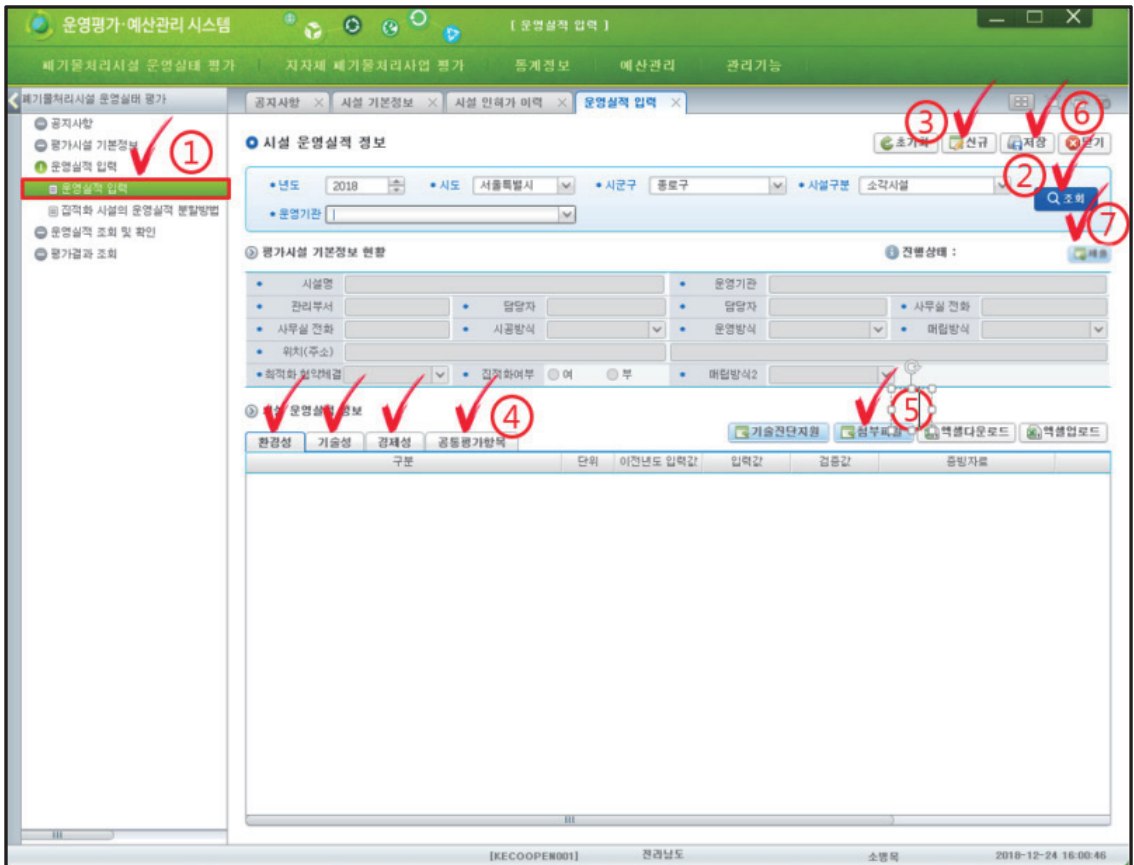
운영평가·예산관리 시스템 [운영실적 입력]

폐기물처리시설 운영실태 평가 | 지자체 폐기물처리사업 평가 | 통계정보 | 예산관리 | 관리기능

폐기물처리시설 운영실태 평가
공지사항
평가시설 기본정보
운영실적 입력
운영실적 입력
집적화 시설의 운영실적 분할방법
운영실적 조회 및 확인
평가결과 조회

①

공지사항 | 시설 기본정보 | 시설 인허가 이력 | 운영실적 입력

시설 운영실적 정보

③ ⑥
초기화 | 신규 | 저장 | 닫기

• 년도 2018 • 시도 서울특별시 • 시군구 종로구 • 시설구분 소각시설
• 운영기관

② 조회 ⑦

평가시설 기본정보 현황 진행상태 :

| • 시설명 | | • 운영기관 | | | |
|---|---|---|---|---|---|
| • 관리부서 | | • 담당자 | | • 담당자 | | • 사무실 전화 | |
| • 사무실 전화 | | • 시공방식 | | • 운영방식 | | • 매립방식 | |
| • 위치(주소) | | | | | |
| • 최적화 협약체결 | | • 집적화여부 | ○ 여 ○ 부 | • 매립방식2 | |

운영실적 정보 ④ ⑤

환경성 | 기술성 | 경제성 | 공통평가항목

기술진단지원 | 첨부파일 | 엑셀다운로드 | 엑셀업로드

| 구분 | 단위 | 이전년도 입력값 | 입력값 | 검증값 | 증빙자료 |
|---|---|---|---|---|---|

[KECOOPEN001] 전라남도 소병욱 2018-12-24 16:00:46